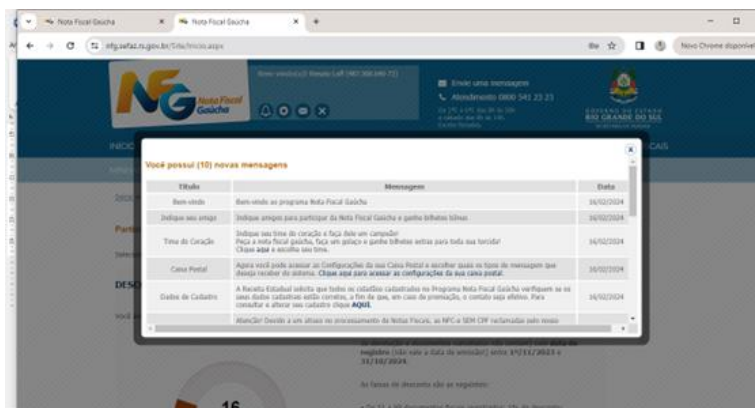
Nota Fiscal Gaúcha × Nota Fiscal Gaúcha × +

nfg.sefaz.rs.gov.br/Site/Inicio.aspx

Novo Chrome disponível

NFG Nota Fiscal Gaúcha

Envie uma mensagem
Atendimento 0800 541 23 23

GOVERNO DO ESTADO RIO GRANDE DO SUL

INÍCIO

Você possui (10) novas mensagens

| Título | Mensagem | Data |
|---|---|---|
| Bem-vindo | Bem-vindo ao programa Nota Fiscal Gaúcha | 16/02/2024 |
| Indique seu amigo | Indique amigos para participar da Nota Fiscal Gaúcha e ganhe bilhetes bônus | 16/02/2024 |
| Time do Coração | Indique seu time do coração e faça dele um campeão! Peça a nota fiscal gaúcha, faça um golaço e ganhe bilhetes extras para toda sua torcida! Clique aqui e escolha seu time. | 16/02/2024 |
| Caixa Postal | Agora você pode acessar as Configurações da sua Caixa Postal e escolher quais os tipos de mensagem que deseja receber do sistema. Clique aqui para acessar as configurações da sua caixa postal. | 16/02/2024 |
| Dados de Cadastro | A Receita Estadual solicita que todos os cidadãos cadastrados no Programa Nota Fiscal Gaúcha verifiquem se os seus dados cadastrais estão corretos, a fim de que, em caso de premiação, o contato seja efetivo. Para consultar e alterar seu cadastro clique AQUI. | 16/02/2024 |
| | Atenção! Devido a um atraso no processamento de Notas Fiscais, as NFC-e SEM CPF reclamadas pelo nosso | |

DESC

registro (não vale a data de emissão) entre 1º/11/2023 e 31/10/2024.

As faixas de desconto são as seguintes:

16